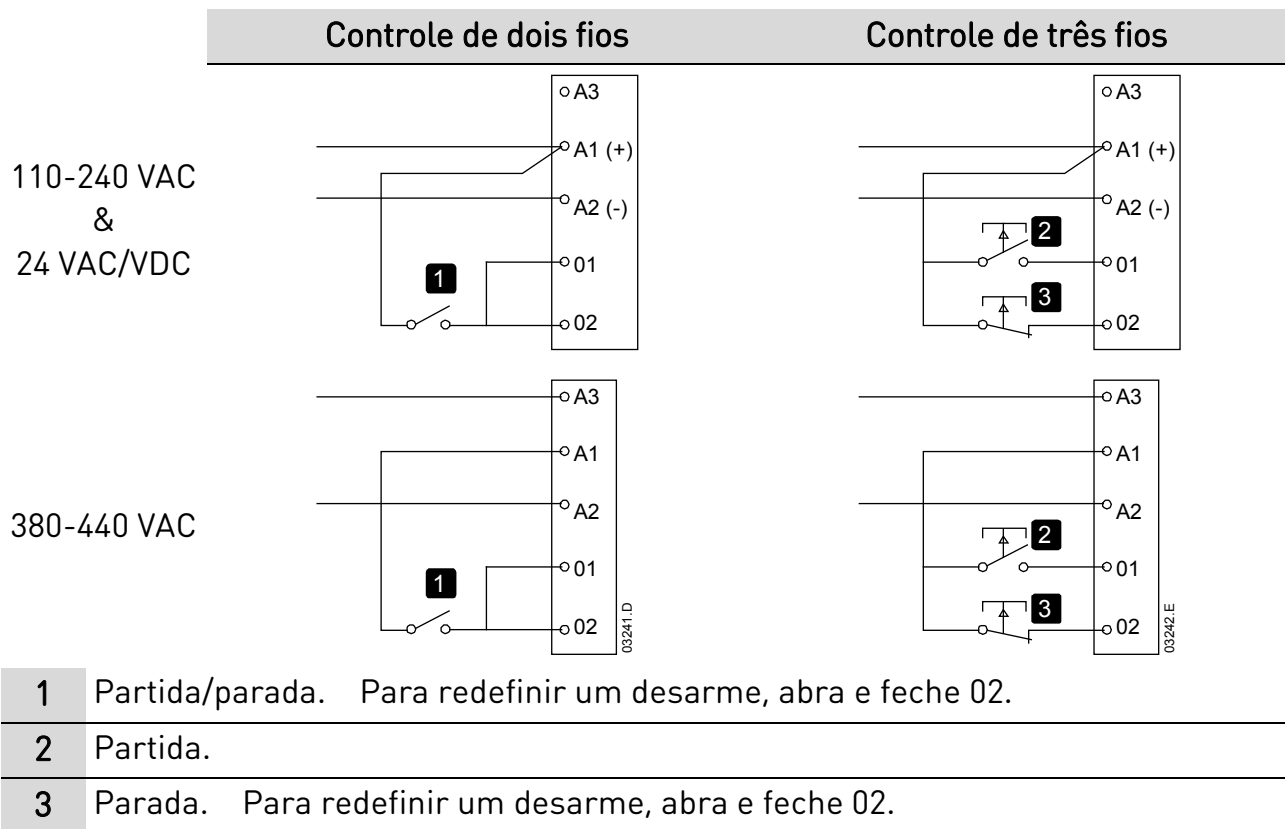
| | Controle de dois fios | Controle de três fios |
|---|---|---|
| 110-240 VAC & 24 VAC/VDC | A3, A1 (+), A2 (-), 1, 01, 02 | A3, A1 (+), A2 (-), 2, 01, 3, 02 |
| 380-440 VAC | A3, A1, A2, 1, 01, 02, 03241.D | A3, A1, A2, 2, 01, 3, 02, 03242.E |

| | |
|---|---|
| 1 | Partida/parada. Para redefinir um desarme, abra e feche 02. |
| 2 | Partida. |
| 3 | Parada. Para redefinir um desarme, abra e feche 02. |